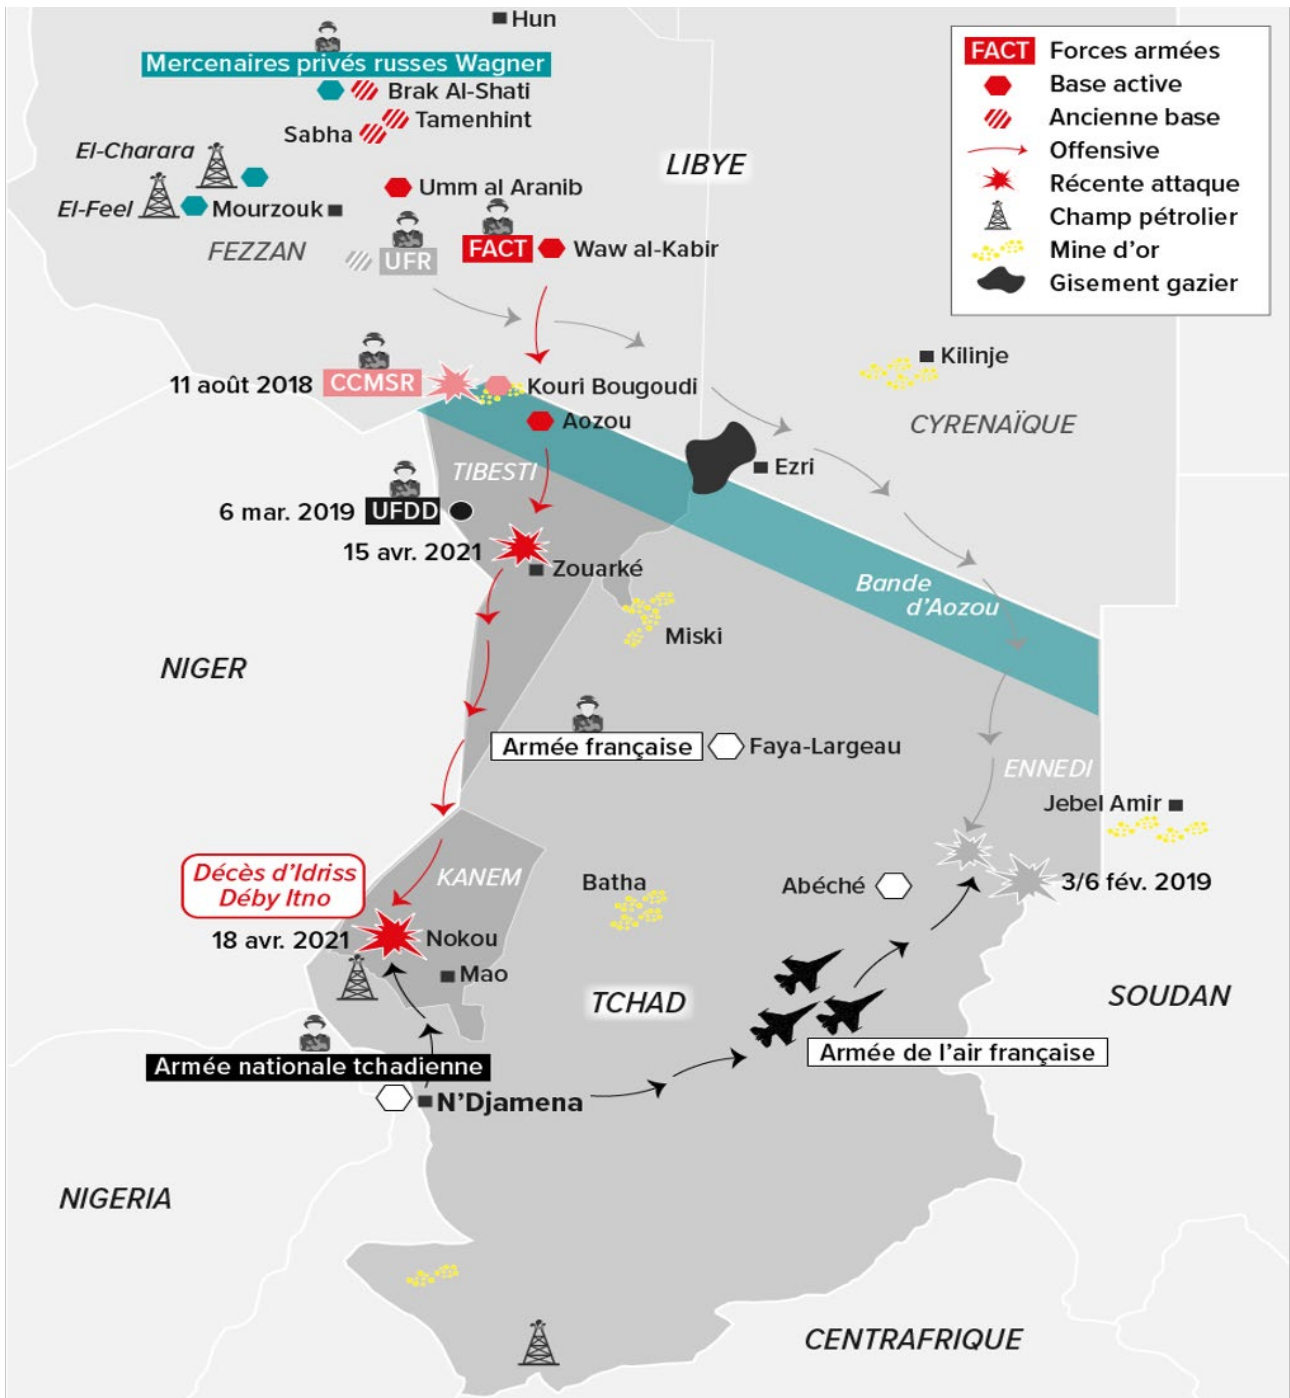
Hun
Mercenaires privés russes Wagner
Brak Al-Shati
Tamenhint
Sabha
El-Charara
El-Feel
Mourzouk
Umm al Aranib
LIBYE
FEZZAN
UFR
FACT
Waw al-Kabir

FACT Forces armées
Base active
Ancienne base
Offensive
Récente attaque
Champ pétrolier
Mine d'or
Gisement gazier

Kilinje
11 août 2018
CCMSR
Kouri Bougoudi
Aozou
CYRENAÏQUE
Ezri
TIBESTI
6 mar. 2019
UFDD
15 avr. 2021
Zouarké
Bande d'Aozou
Miski
NIGER
Armée française
Faya-Largeau
ENNEDI
Jebel Amir
KANEM
Batha
Abéché
3/6 fév. 2019
Décès d'Idriss Déby Itno
18 avr. 2021
Nokou
Mao
TCHAD
SOUDAN
Armée de l'air française
Armée nationale tchadienne
N'Djamena
NIGERIA
CENTRAFRIQUE